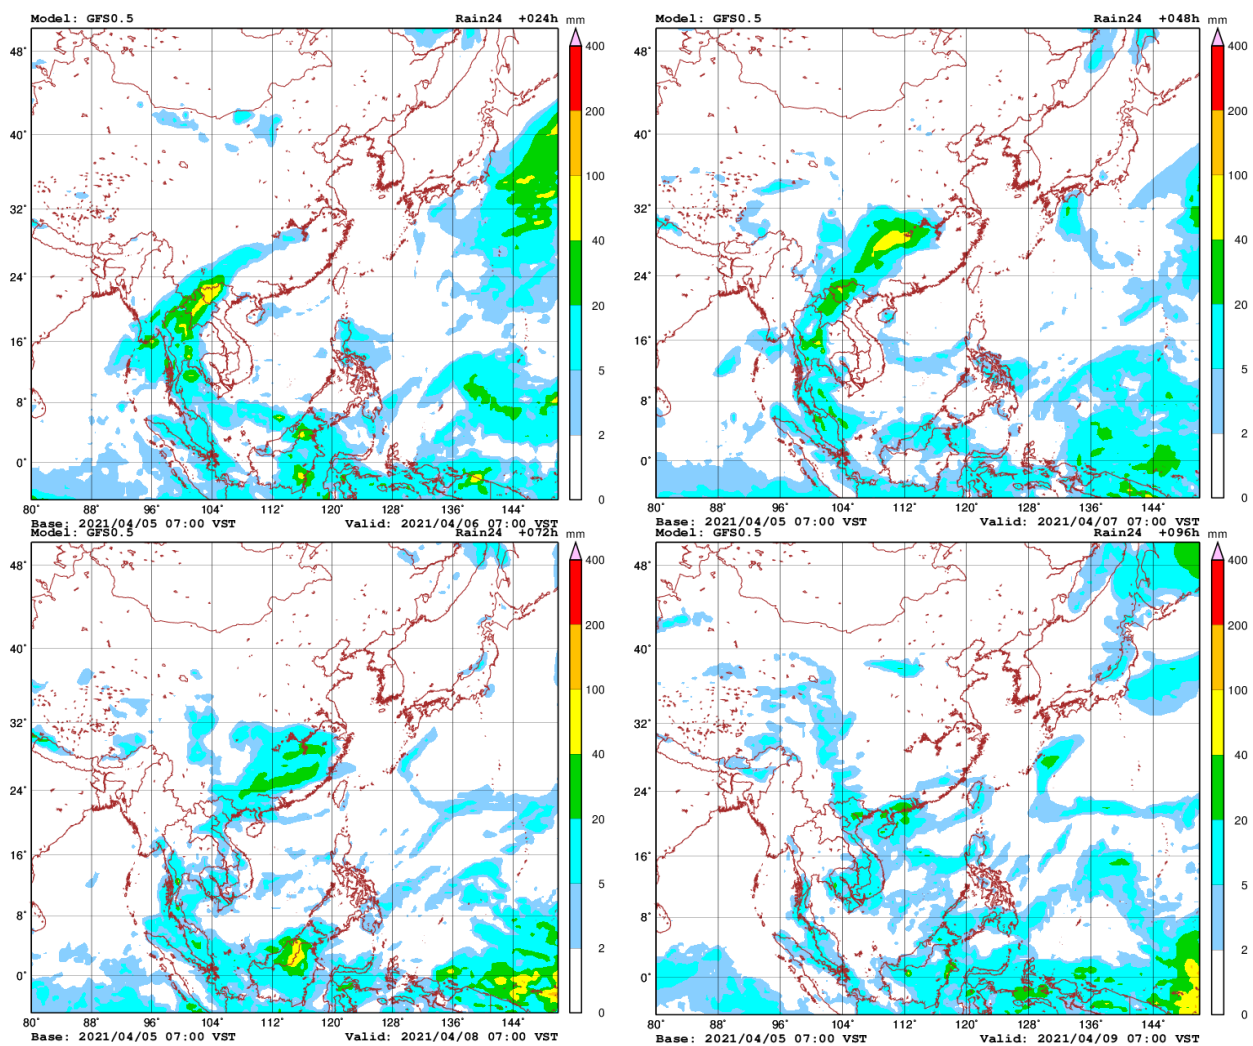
Model: GFS0.5
Rain24 +024h
mm
400
200
100
40
20
5
2
0
48°
40°
32°
24°
16°
8°
0°
80° 88° 96° 104° 112° 120° 128° 136° 144°
Base: 2021/04/05 07:00 VST
Valid: 2021/04/06 07:00 VST

Model: GFS0.5
Rain24 +048h
mm
400
200
100
40
20
5
2
0
48°
40°
32°
24°
16°
8°
0°
80° 88° 96° 104° 112° 120° 128° 136° 144°
Base: 2021/04/05 07:00 VST
Valid: 2021/04/07 07:00 VST

Model: GFS0.5
Rain24 +072h
mm
400
200
100
40
20
5
2
0
48°
40°
32°
24°
16°
8°
0°
80° 88° 96° 104° 112° 120° 128° 136° 144°
Base: 2021/04/05 07:00 VST
Valid: 2021/04/08 07:00 VST

Model: GFS0.5
Rain24 +096h
mm
400
200
100
40
20
5
2
0
48°
40°
32°
24°
16°
8°
0°
80° 88° 96° 104° 112° 120° 128° 136° 144°
Base: 2021/04/05 07:00 VST
Valid: 2021/04/09 07:00 VST